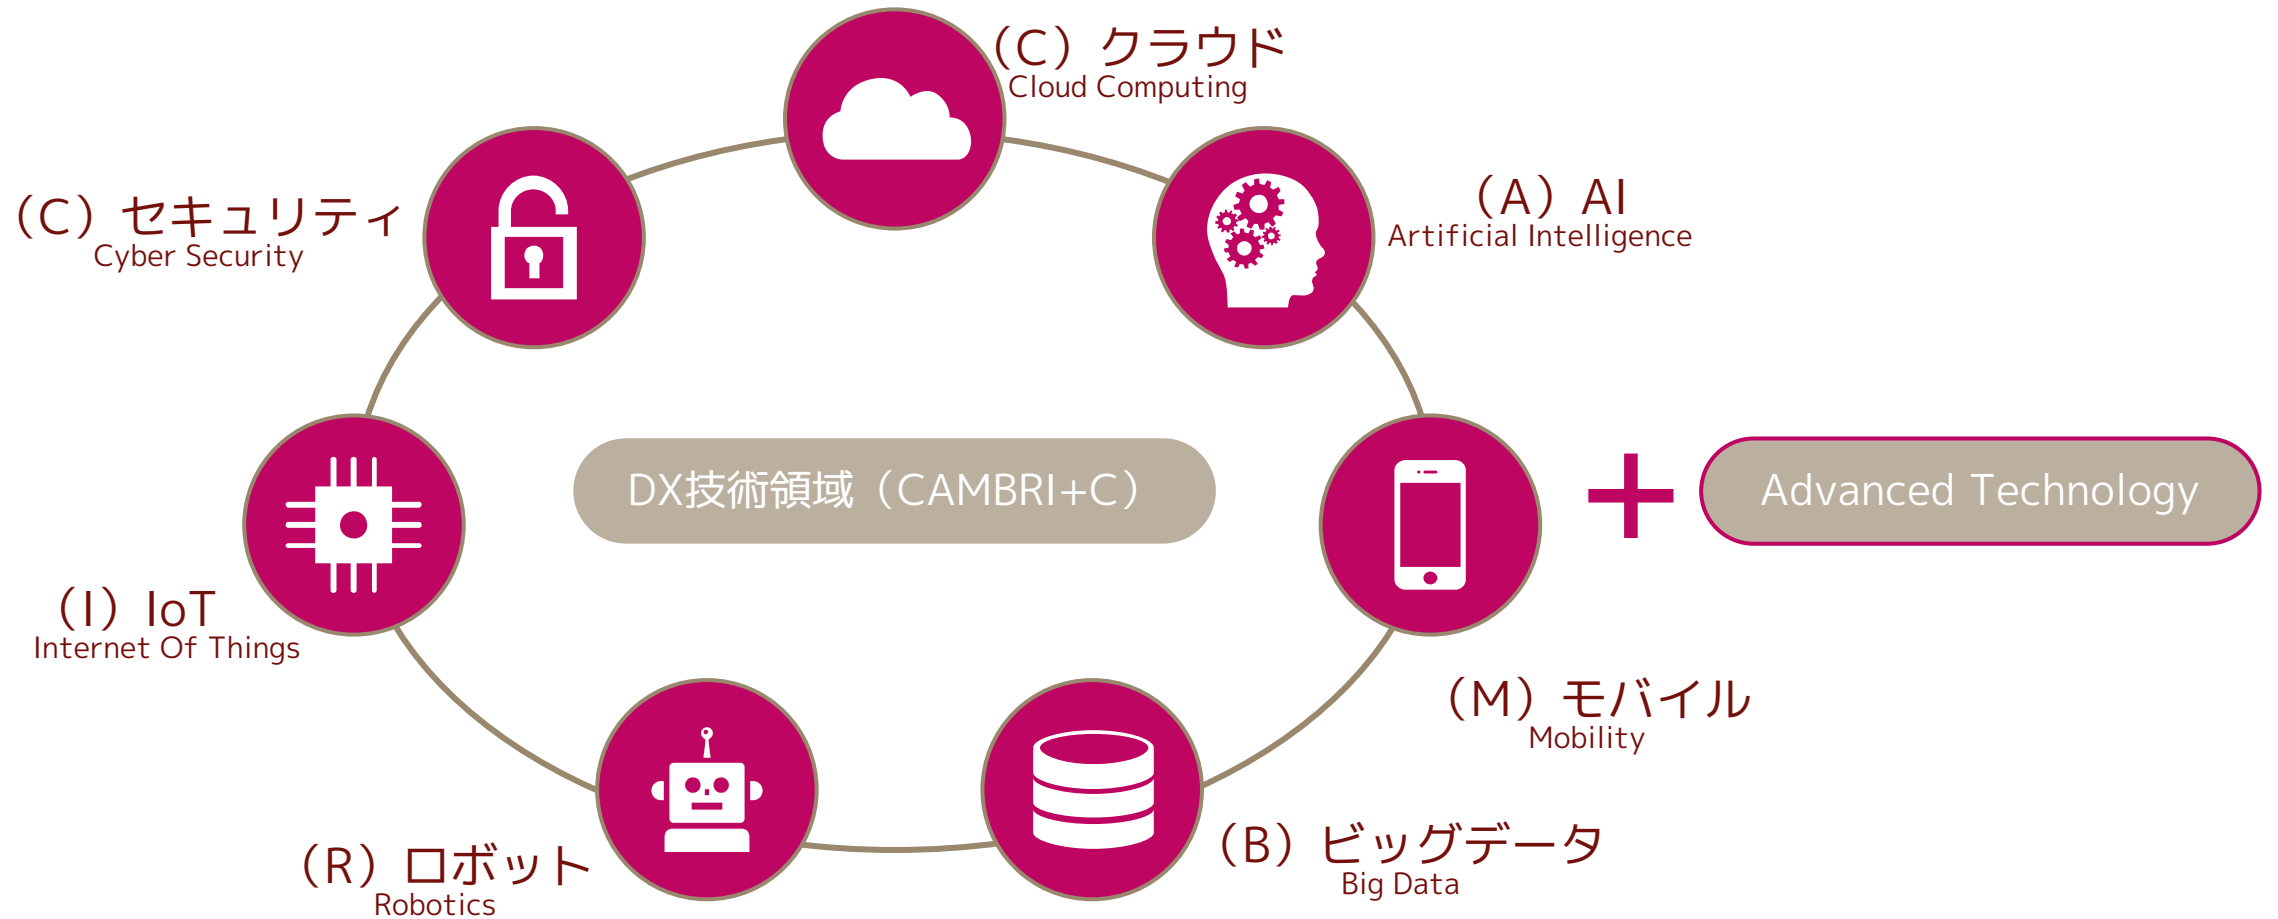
（C）クラウド
Cloud Computing

（C）セキュリティ
Cyber Security

（A）AI
Artificial Intelligence

DX技術領域（CAMBRI+C）

＋ Advanced Technology

（I）IoT
Internet Of Things

（M）モバイル
Mobility

（R）ロボット
Robotics

（B）ビッグデータ
Big Data